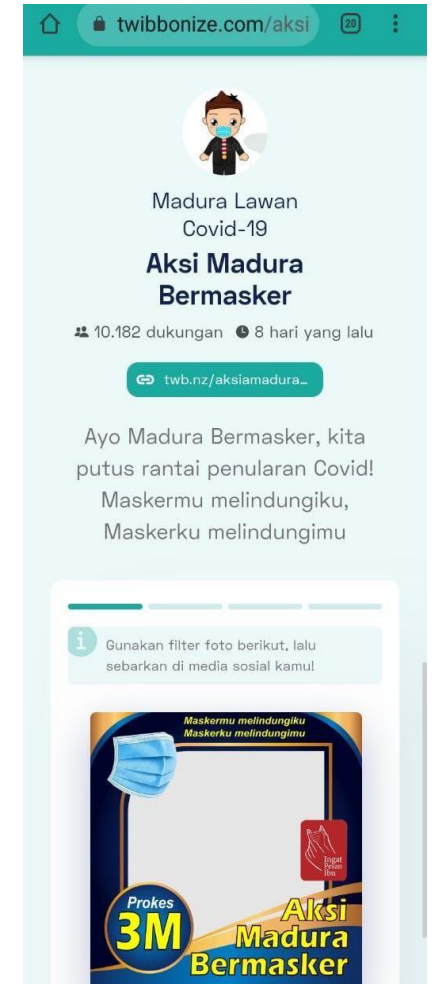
twibbonize.com/aksi

20

Madura Lawan Covid-19

Aksi Madura Bermasker

10.182 dukungan 8 hari yang lalu

twb.nz/aksiamadura...

Ayo Madura Bermasker, kita putus rantai penularan Covid! Maskermu melindungiku, Maskerku melindungimu

Gunakan filter foto berikut, lalu sebarkan di media sosial kamu!

Maskermu melindungiku
Maskerku melindungimu

Ingat Pesan Ibu

Prokes
3M

Aksi
Madura
Bermasker